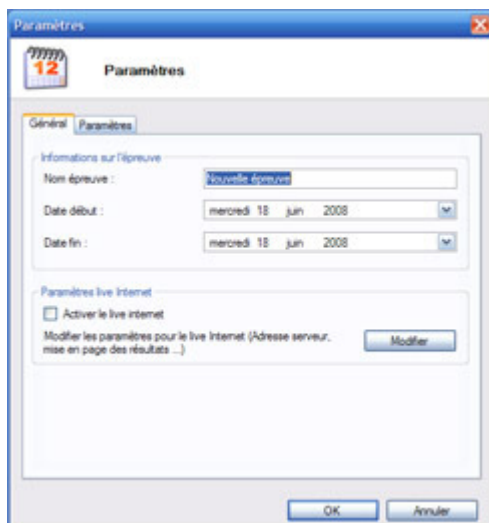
Paramètres

12

Paramètres

Général | Paramètres

Informations sur l'épreuve

Nom épreuve : Nouvelle épreuve

Date début : mercredi 18 juin 2008

Date fin : mercredi 18 juin 2008

Paramètres live Internet

Activer le live internet

Modifier les paramètres pour le live Internet (Adresse serveur, mise en page des résultats ...)

Modifier

OK

Annuler